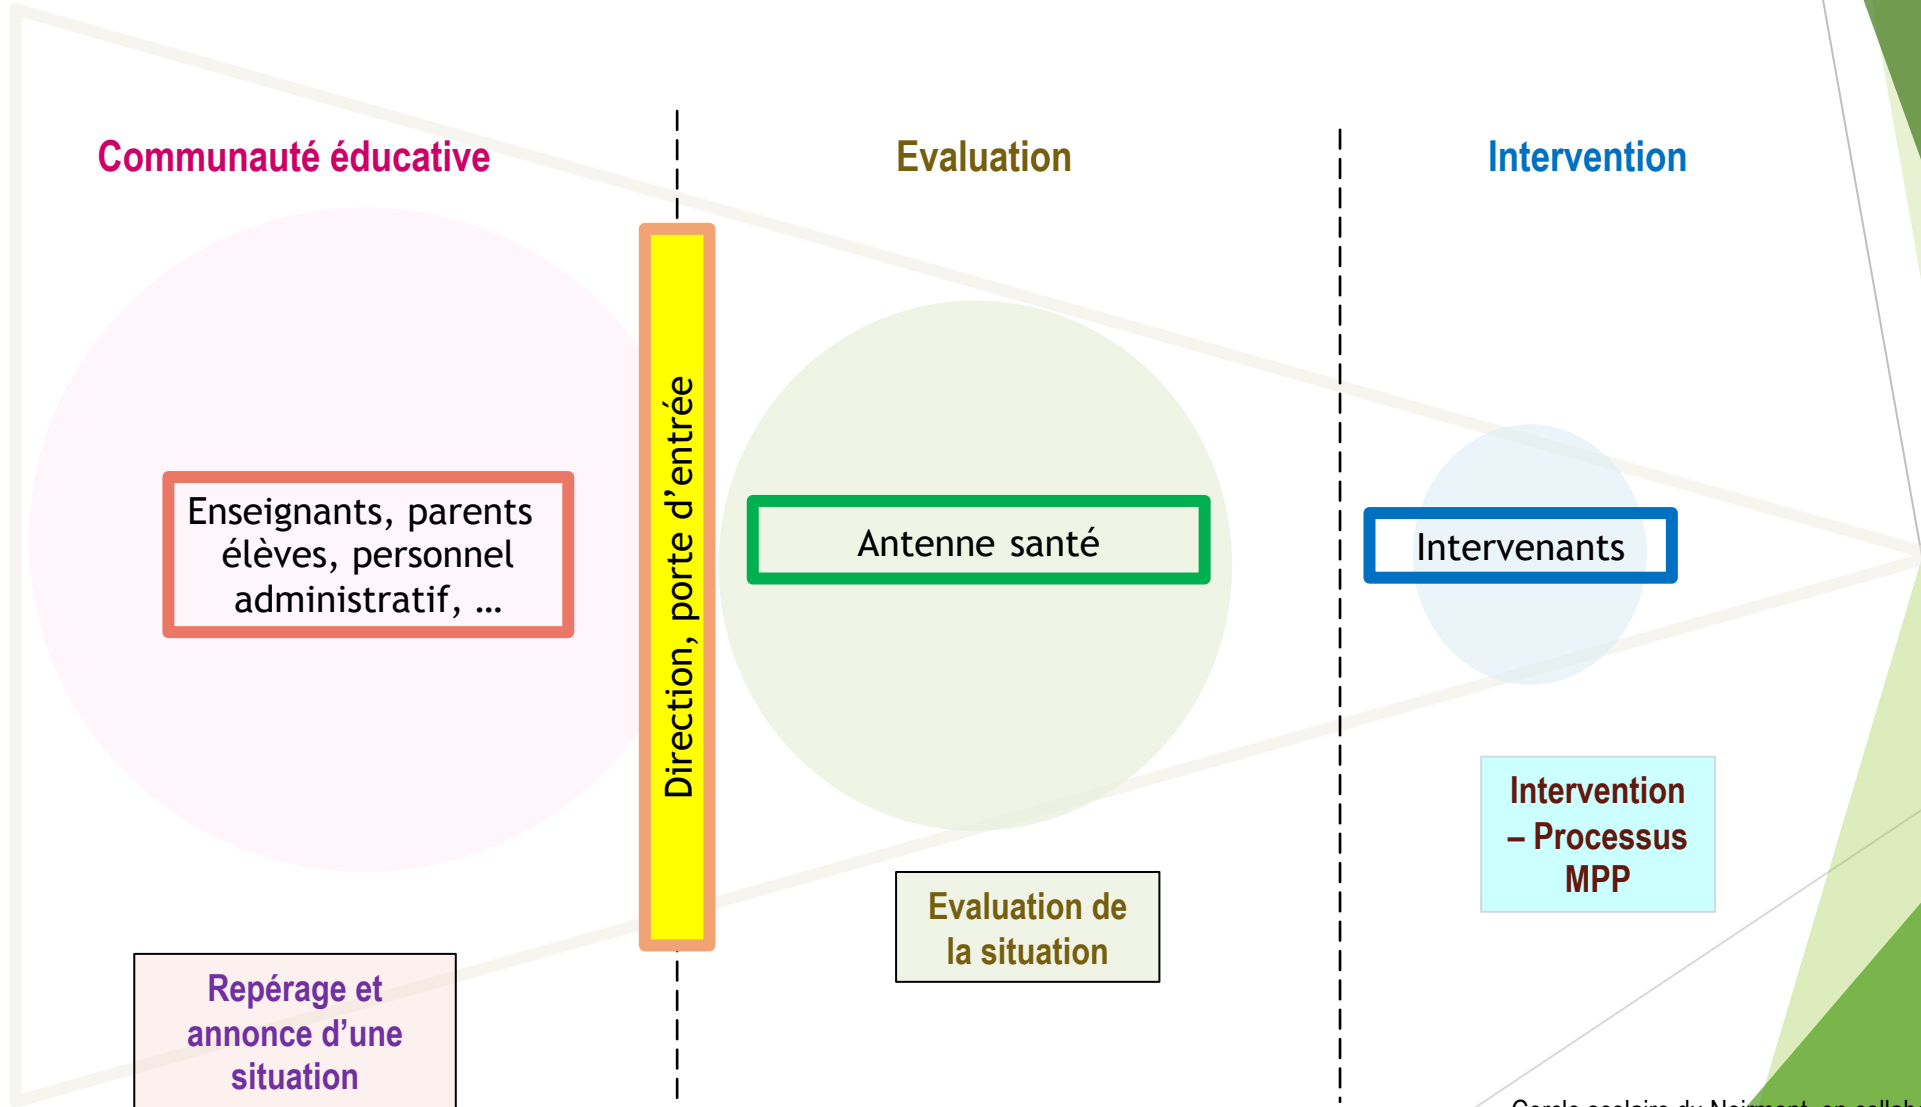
Communauté éducative

Evaluation

Intervention

Enseignants, parents élèves, personnel administratif, …

Direction, porte d'entrée

Antenne santé

Intervenants

Intervention – Processus MPP

Evaluation de la situation

Repérage et annonce d'une situation

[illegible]